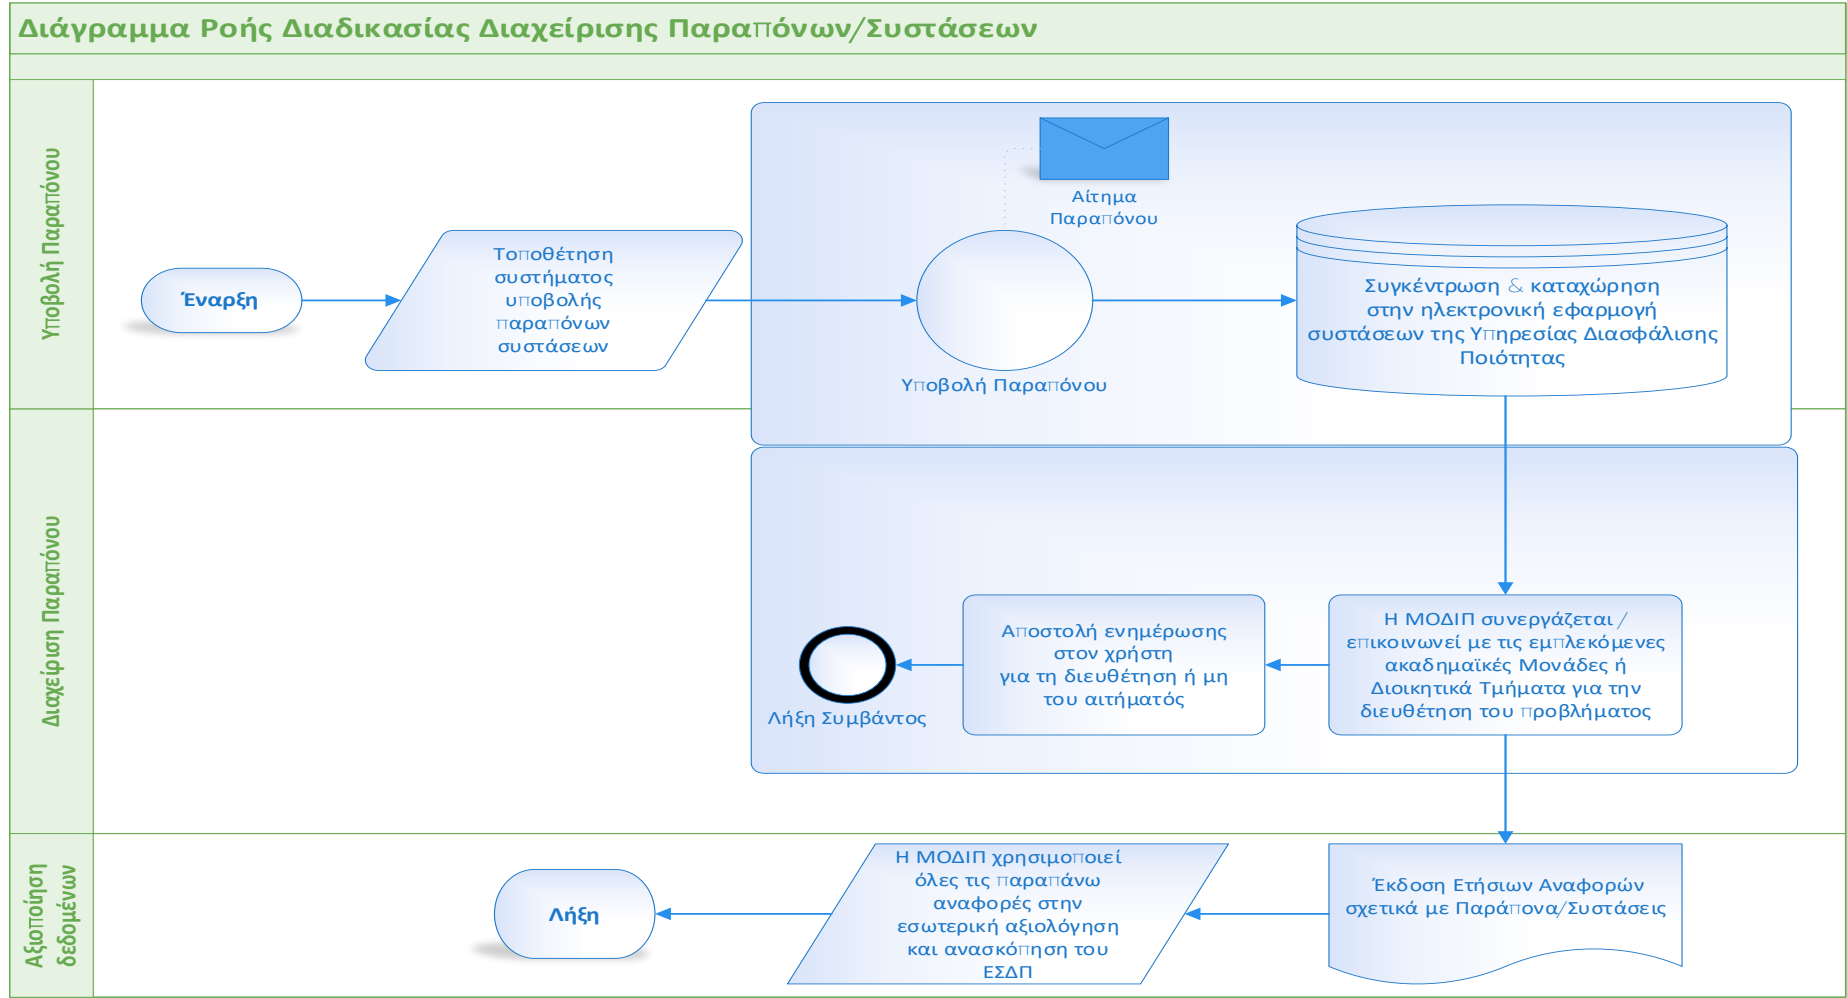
Διάγραμμα Ροής Διαδικασίας Διαχείρισης Παραπόνων/Συστάσεων

Υποβολή Παραπόνου

Έναρξη

Τοποθέτηση συστήματος υποβολής παραπόνων συστάσεων

Αίτημα Παραπόνου

Υποβολή Παραπόνου

Συγκέντρωση & καταχώρηση στην ηλεκτρονική εφαρμογή συστάσεων της Υπηρεσίας Διασφάλισης Ποιότητας

Διαχείριση Παραπόνου

Η ΜΟΔΙΠ συνεργάζεται / επικοινωνεί με τις εμπλεκόμενες ακαδημαϊκές Μονάδες ή Διοικητικά Τμήματα για την διευθέτηση του προβλήματος

Αποστολή ενημέρωσης στον χρήστη για τη διευθέτηση ή μη του αιτήματός

Λήξη Συμβάντος

Αξιοποίηση δεδομένων

Έκδοση Ετήσιων Αναφορών σχετικά με Παράπονα/Συστάσεις

Η ΜΟΔΙΠ χρησιμοποιεί όλες τις παραπάνω αναφορές στην εσωτερική αξιολόγηση και ανασκόπηση του ΕΣΔΠ

Λήξη